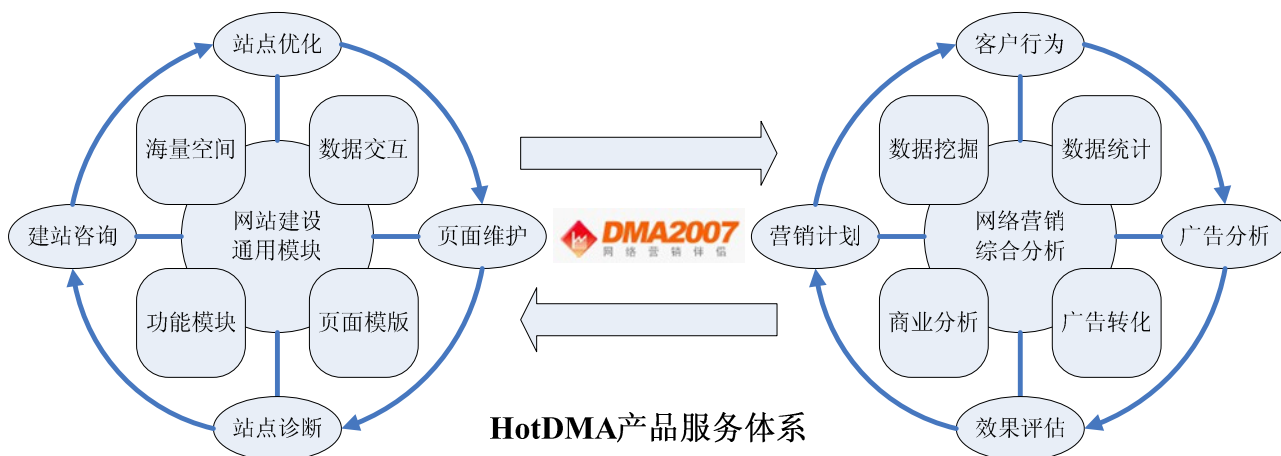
站点优化

海量空间

数据交互

建站咨询

网站建设
通用模块

页面维护

功能模块

页面模版

站点诊断

DMA2007
网络营销伴侣

客户行为

数据挖掘

数据统计

营销计划

网络营销
综合分析

广告分析

商业分析

广告转化

效果评估

HotDMA产品服务体系